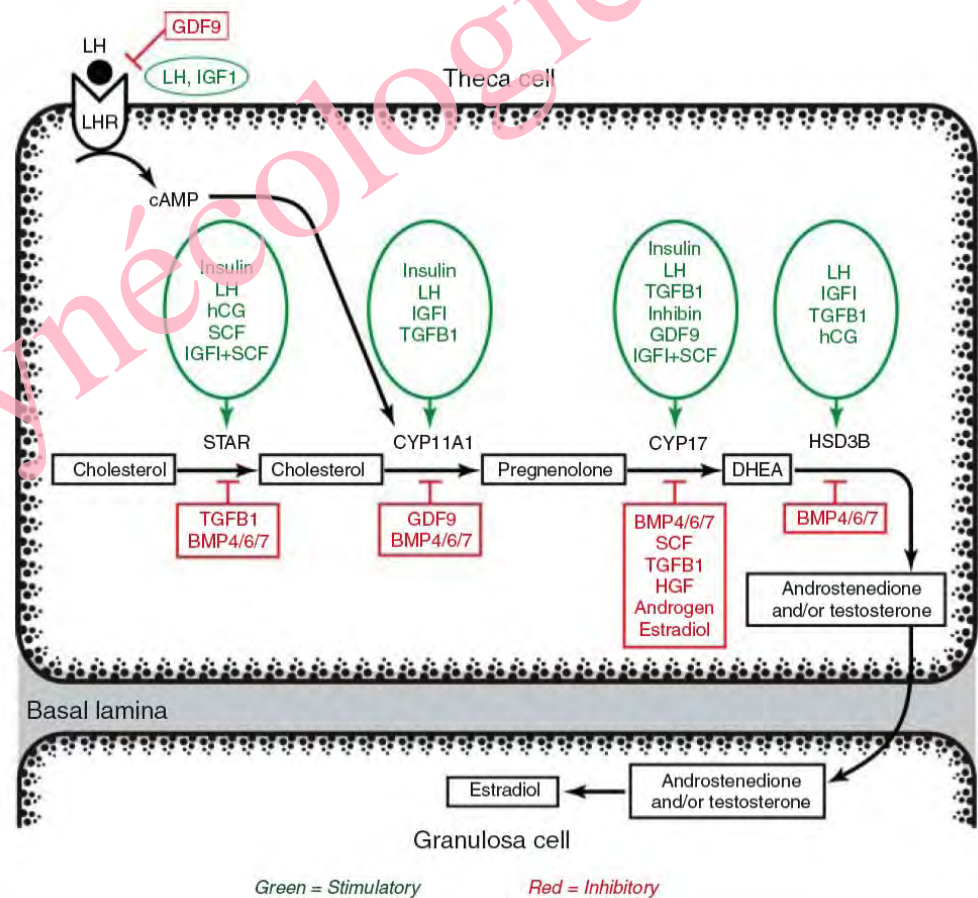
GDF9

LH

LH, IGF1

Theca cell

LHR

cAMP

Insulin
LH
hCG
SCF
IGFI+SCF

Insulin
LH
IGFI
TGFB1

Insulin
LH
TGFB1
Inhibin
GDF9
IGFI+SCF

LH
IGFI
TGFB1
hCG

STAR

CYP11A1

CYP17

HSD3B

Cholesterol

Cholesterol

Pregnenolone

DHEA

TGFB1
BMP4/6/7

GDF9
BMP4/6/7

BMP4/6/7
SCF
TGFB1
HGF
Androgen
Estradiol

BMP4/6/7

Androstenedione and/or testosterone

Basal lamina

Estradiol

Androstenedione and/or testosterone

Granulosa cell

Green = Stimulatory

Red = Inhibitory

Gynécologie